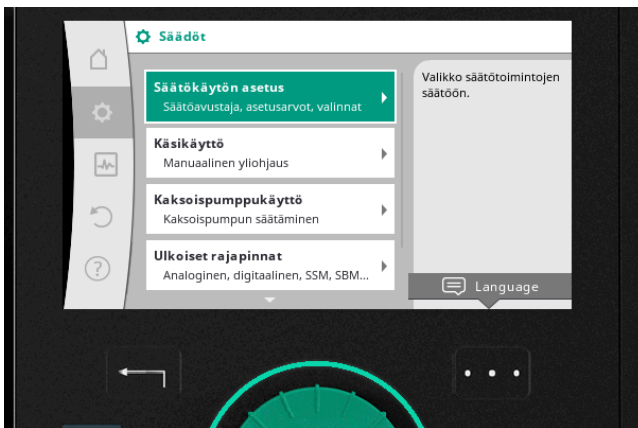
Säädöt

Säätökäytön asetus
Säätöavustaja, asetusarvot, valinnat

Käsikäyttö
Manuaalinen yliohjaus

Kaksoispumppukäyttö
Kaksoispumpun säätäminen

Ulkoiset rajapinnat
Analoginen, digitaalinen, SSM, SBM...

Valikko säätötoimintojen säätöön.

Language